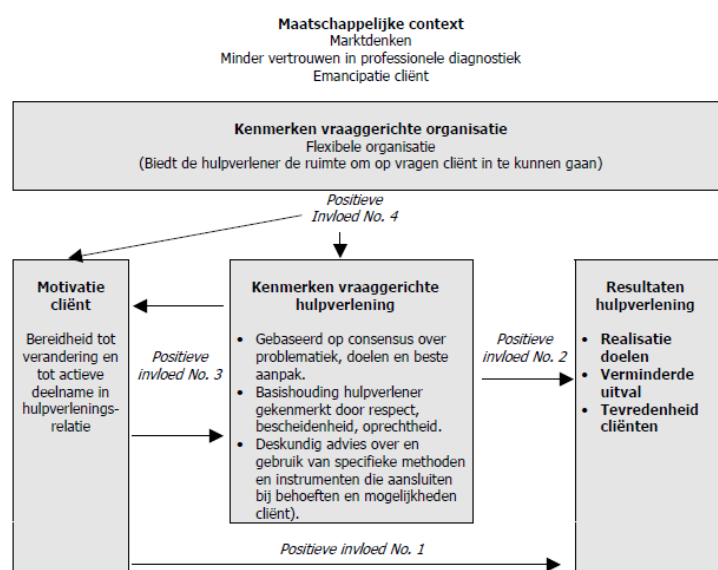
**Maatschappelijke context**
Marktdenken
Minder vertrouwen in professionele diagnostiek
Emancipatie cliënt

**Kenmerken vraaggerichte organisatie**
Flexibele organisatie
(Biedt de hulpverlener de ruimte om op vragen cliënt in te kunnen gaan)

*Positieve Invloed No. 4*

**Motivatie cliënt**

Bereidheid tot verandering en tot actieve deelname in hulpverleningsrelatie

*Positieve invloed No. 3*

**Kenmerken vraaggerichte hulpverlening**

- Gebaseerd op consensus over problematiek, doelen en beste aanpak.
- Basishouding hulpverlener gekenmerkt door respect, bescheidenheid, oprechtheid.
- Deskundig advies over en gebruik van specifieke methoden en instrumenten die aansluiten bij behoeften en mogelijkheden cliënt).

*Positieve invloed No. 2*

**Resultaten hulpverlening**

- **Realisatie doelen**
- **Verminderde uitval**
- **Tevredenheid cliënten**

*Positieve invloed No. 1*